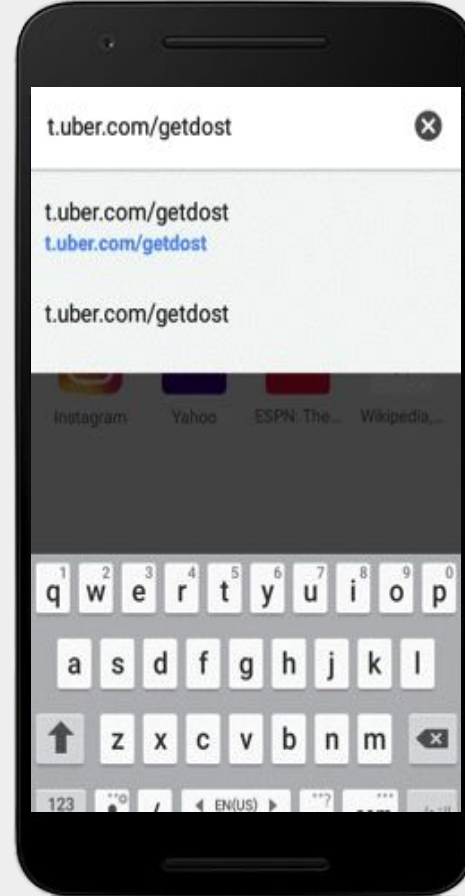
t.uber.com/getdost

t.uber.com/getdost
t.uber.com/getdost

t.uber.com/getdost

Instagram Yahoo ESPN: The... Wikipedia,...

1 q 2 w 3 e 4 r 5 t 6 y 7 u 8 i 9 o 0 p

a s d f g h j k l

z x c v b n m

123 , ◄ EN(US) ► .